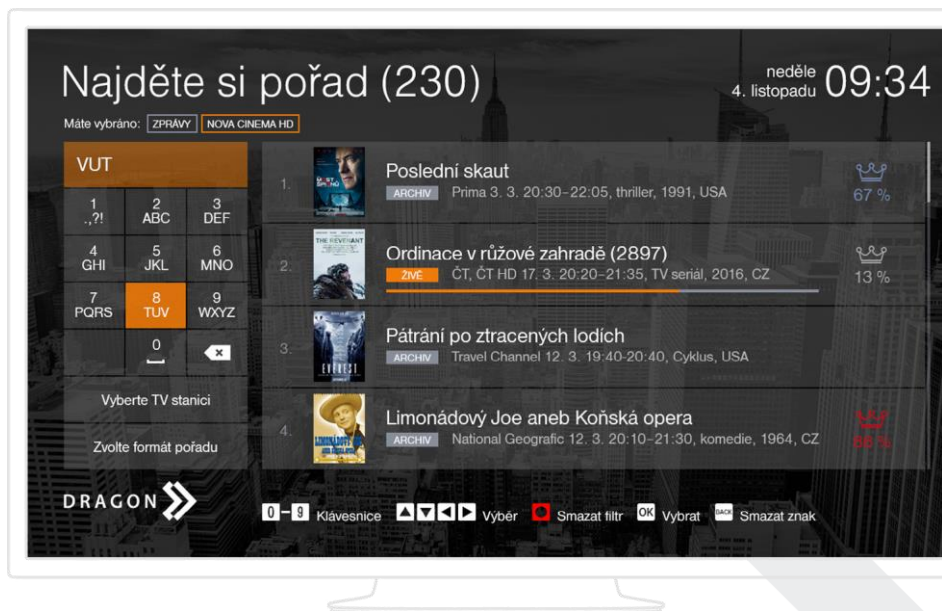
Najděte si pořad (230)

neděle 4. listopadu 09:34

Máte vybráno: ZPRÁVY NOVA CINEMA HD

VUT

1 .,?!
2 ABC
3 DEF
4 GHI
5 JKL
6 MNO
7 PQRS
8 TUV
9 WXYZ
0

Vyberte TV stanici

Zvolte formát pořadu

1. Poslední skaut
ARCHIV Prima 3. 3. 20:30–22:05, thriller, 1991, USA
67 %

2. Ordinace v růžové zahradě (2897)
ŽIVĚ ČT, ČT HD 17. 3. 20:20–21:35, TV seriál, 2016, CZ
13 %

3. Pátrání po ztracených lodích
ARCHIV Travel Channel 12. 3. 19:40-20:40, Cyklus, USA

4. Limonádový Joe aneb Koňská opera
ARCHIV National Geografic 12. 3. 20:10–21:30, komedie, 1964, CZ
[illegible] %

DRAGON

0–9 Klávesnice Výběr Smazat filtr OK Vybrat BACK Smazat znak